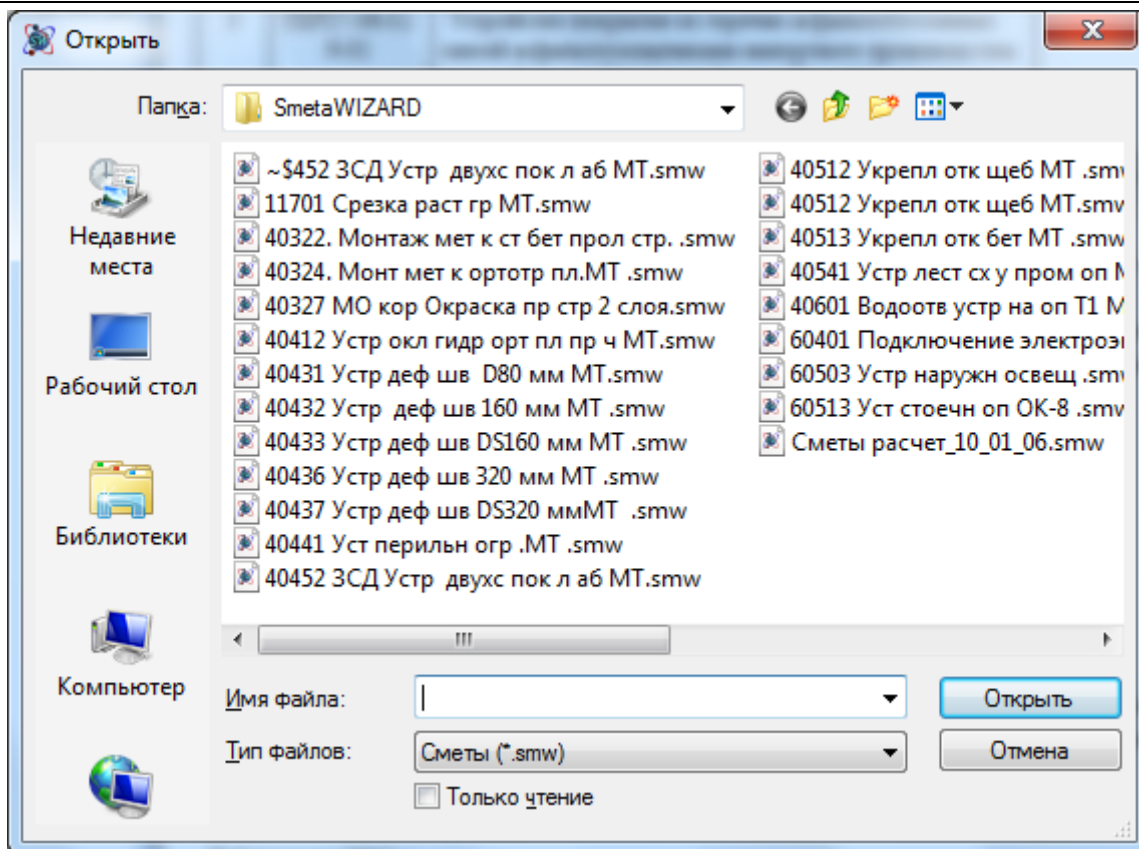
Открыть

Папка: SmetaWIZARD

Недавние места

Рабочий стол

Библиотеки

Компьютер

~$452 ЗСД Устр двухс пок л аб МТ.smw
11701 Срезка раст гр МТ.smw
40322. Монтаж мет к ст бет прол стр. .smw
40324. Монт мет к ортотр пл.МТ .smw
40327 МО кор Окраска пр стр 2 слоя.smw
40412 Устр окл гидр орт пл пр ч МТ.smw
40431 Устр деф шв D80 мм МТ.smw
40432 Устр деф шв 160 мм МТ .smw
40433 Устр деф шв DS160 мм МТ .smw
40436 Устр деф шв 320 мм МТ .smw
40437 Устр деф шв DS320 ммМТ .smw
40441 Уст перильн огр .МТ .smw
40452 ЗСД Устр двухс пок л аб МТ.smw

40512 Укрепл отк щеб МТ .sm
40512 Укрепл отк щеб МТ.smv
40513 Укрепл отк бет МТ .smw
40541 Устр лест сх у пром оп М
40601 Водоотв устр на оп Т1 М
60401 Подключение электроэ
60503 Устр наружн освещ .smv
60513 Уст стоечн оп ОК-8 .smv
Сметы расчет_10_01_06.smw

Имя файла:
Тип файлов: Сметы (*.smw)
Только чтение

Открыть
Отмена